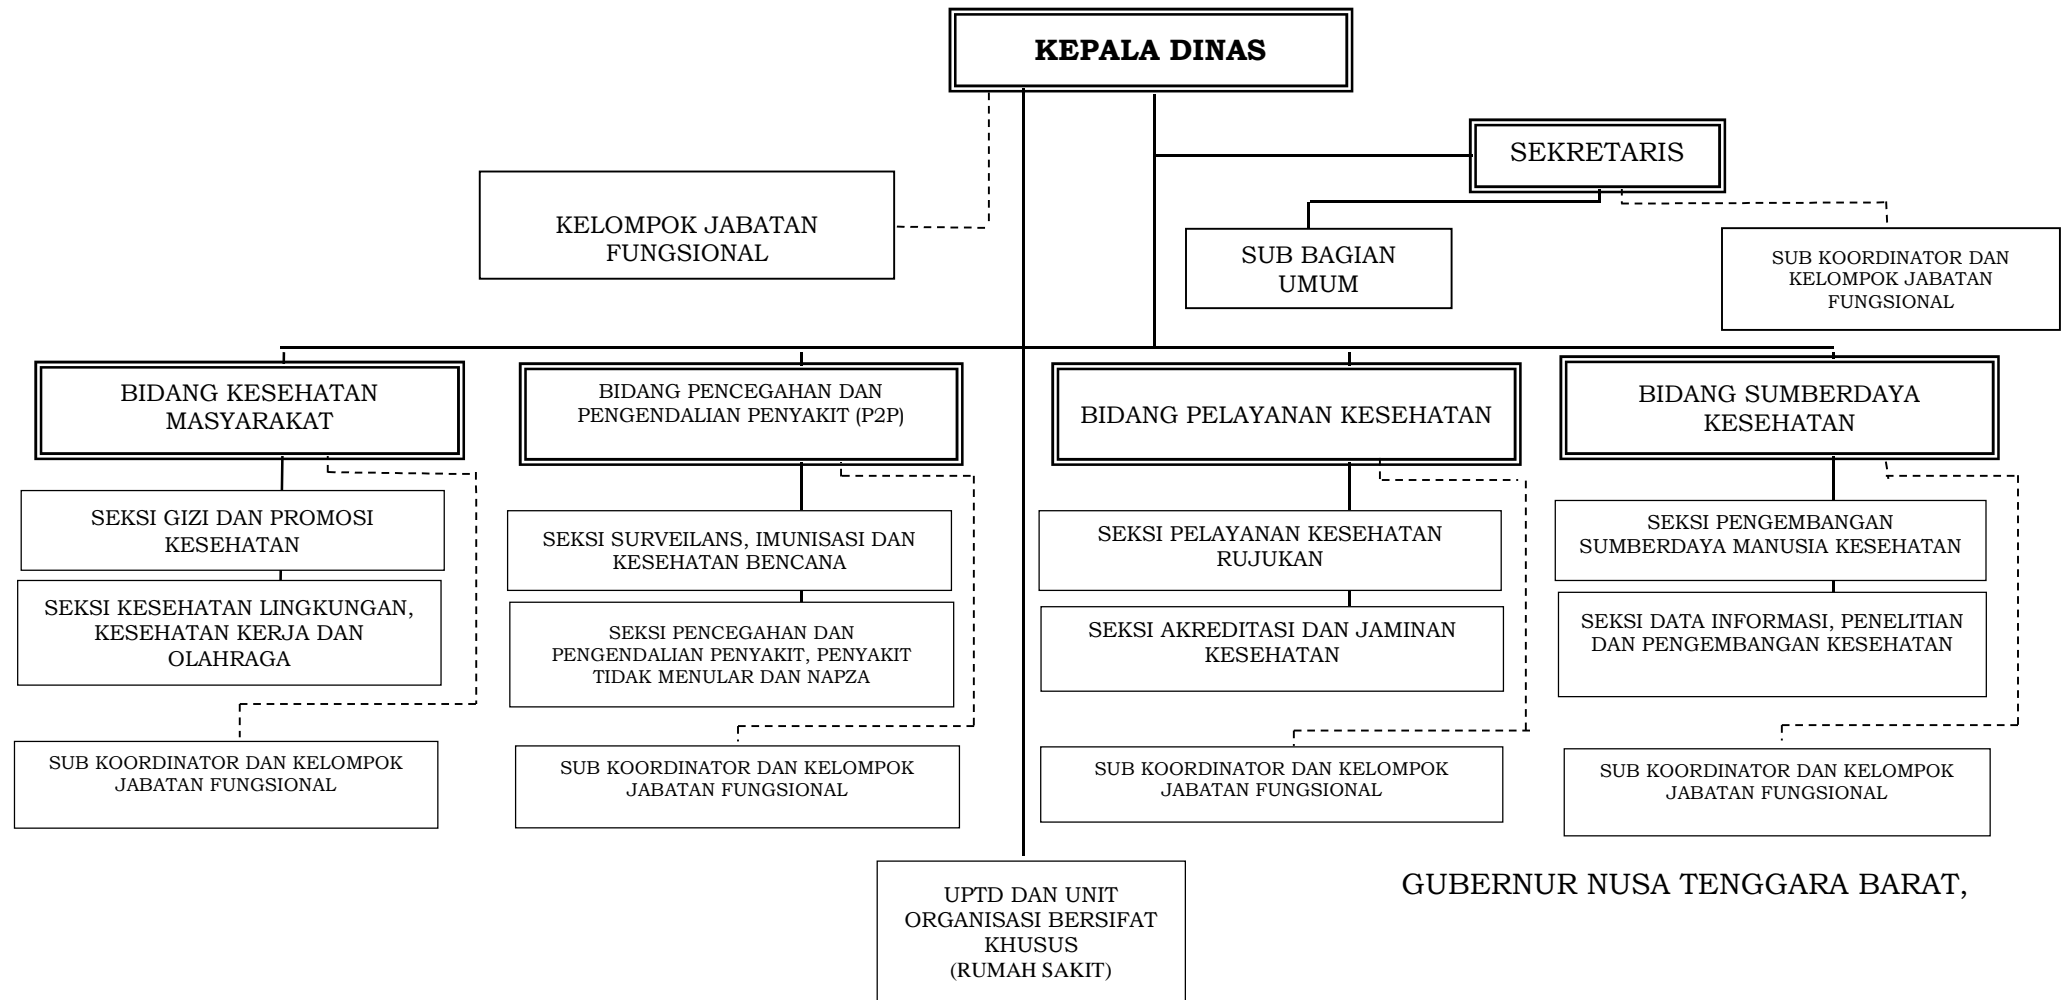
KEPALA DINAS

KELOMPOK JABATAN FUNGSIONAL

SEKRETARIS

SUB BAGIAN UMUM

SUB KOORDINATOR DAN KELOMPOK JABATAN FUNGSIONAL

BIDANG KESEHATAN MASYARAKAT

SEKSI GIZI DAN PROMOSI KESEHATAN

SEKSI KESEHATAN LINGKUNGAN, KESEHATAN KERJA DAN OLAHRAGA

SUB KOORDINATOR DAN KELOMPOK JABATAN FUNGSIONAL

BIDANG PENCEGAHAN DAN PENGENDALIAN PENYAKIT (P2P)

SEKSI SURVEILANS, IMUNISASI DAN KESEHATAN BENCANA

SEKSI PENCEGAHAN DAN PENGENDALIAN PENYAKIT, PENYAKIT TIDAK MENULAR DAN NAPZA

SUB KOORDINATOR DAN KELOMPOK JABATAN FUNGSIONAL

BIDANG PELAYANAN KESEHATAN

SEKSI PELAYANAN KESEHATAN RUJUKAN

SEKSI AKREDITASI DAN JAMINAN KESEHATAN

SUB KOORDINATOR DAN KELOMPOK JABATAN FUNGSIONAL

BIDANG SUMBERDAYA KESEHATAN

SEKSI PENGEMBANGAN SUMBERDAYA MANUSIA KESEHATAN

SEKSI DATA INFORMASI, PENELITIAN DAN PENGEMBANGAN KESEHATAN

SUB KOORDINATOR DAN KELOMPOK JABATAN FUNGSIONAL

UPTD DAN UNIT ORGANISASI BERSIFAT KHUSUS (RUMAH SAKIT)

GUBERNUR NUSA TENGGARA BARAT,